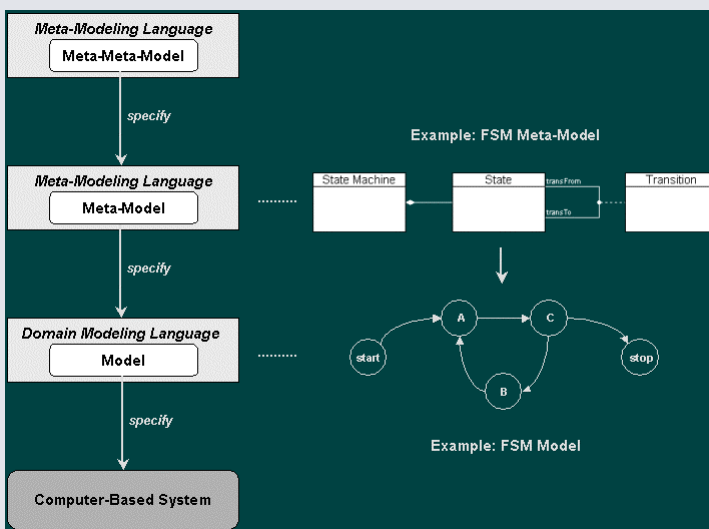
Meta-Modeling Language

Meta-Meta-Model

specify

Example: FSM Meta-Model

Meta-Modeling Language

Meta-Model

State Machine

State

transFrom

transTo

Transition

specify

Domain Modeling Language

Model

A

C

start

stop

B

specify

Example: FSM Model

Computer-Based System